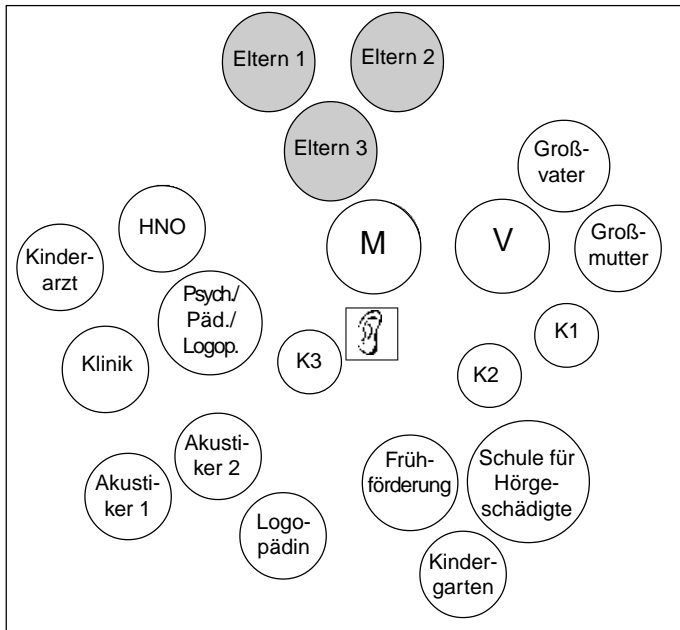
Eltern 1

Eltern 2

Eltern 3

Großvater

HNO

M

V

Großmutter

Kinderarzt

Psych./ Päd./ Logop.

K1

Klinik

K3

K2

Akustiker 2

Frühförderung

Schule für Hörgeschädigte

Akustiker 1

Logopädin

Kindergarten